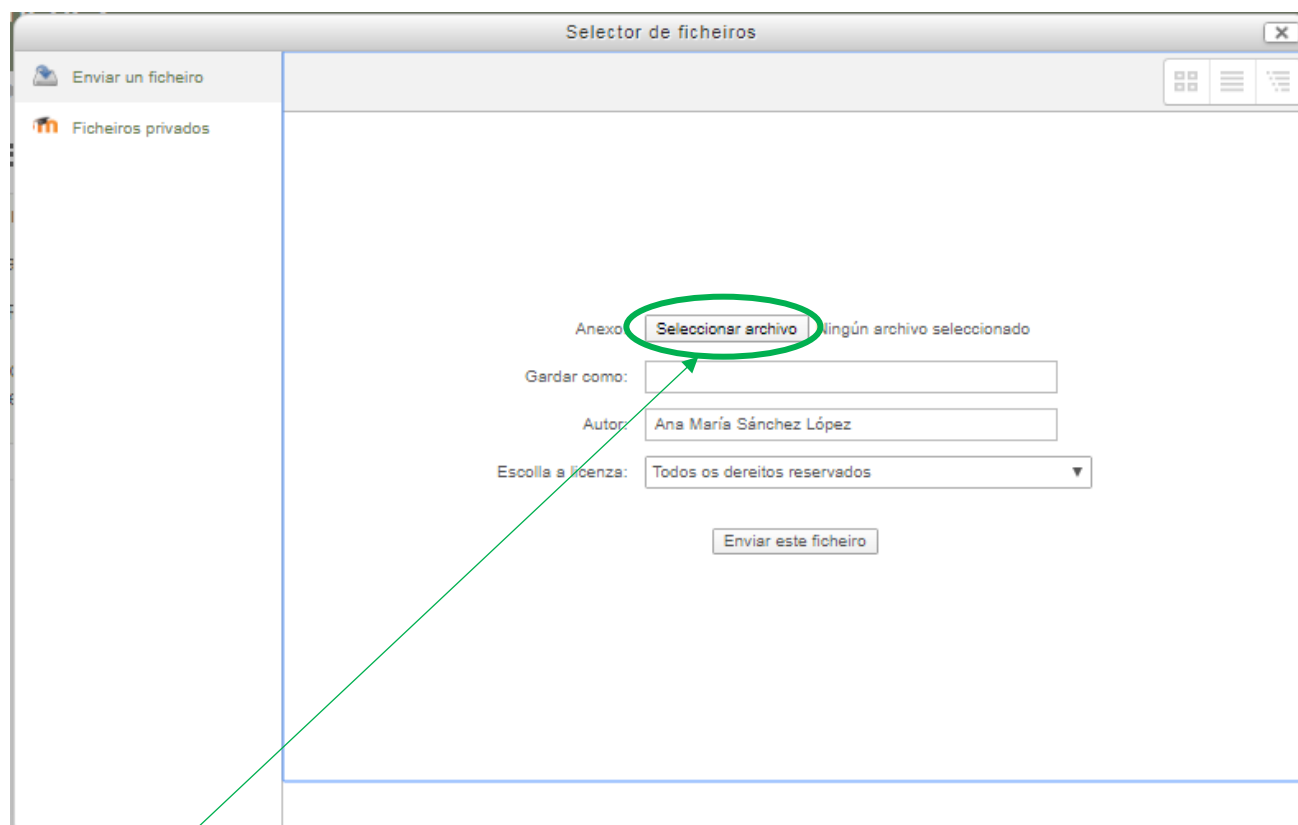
Selector de ficheiros

Enviar un ficheiro

Ficheiros privados

Anexo: Seleccionar archivo Ningún archivo seleccionado

Gardar como:

Autor: Ana María Sánchez López

Escolla a licenza: Todos os dereitos reservados

Enviar este ficheiro